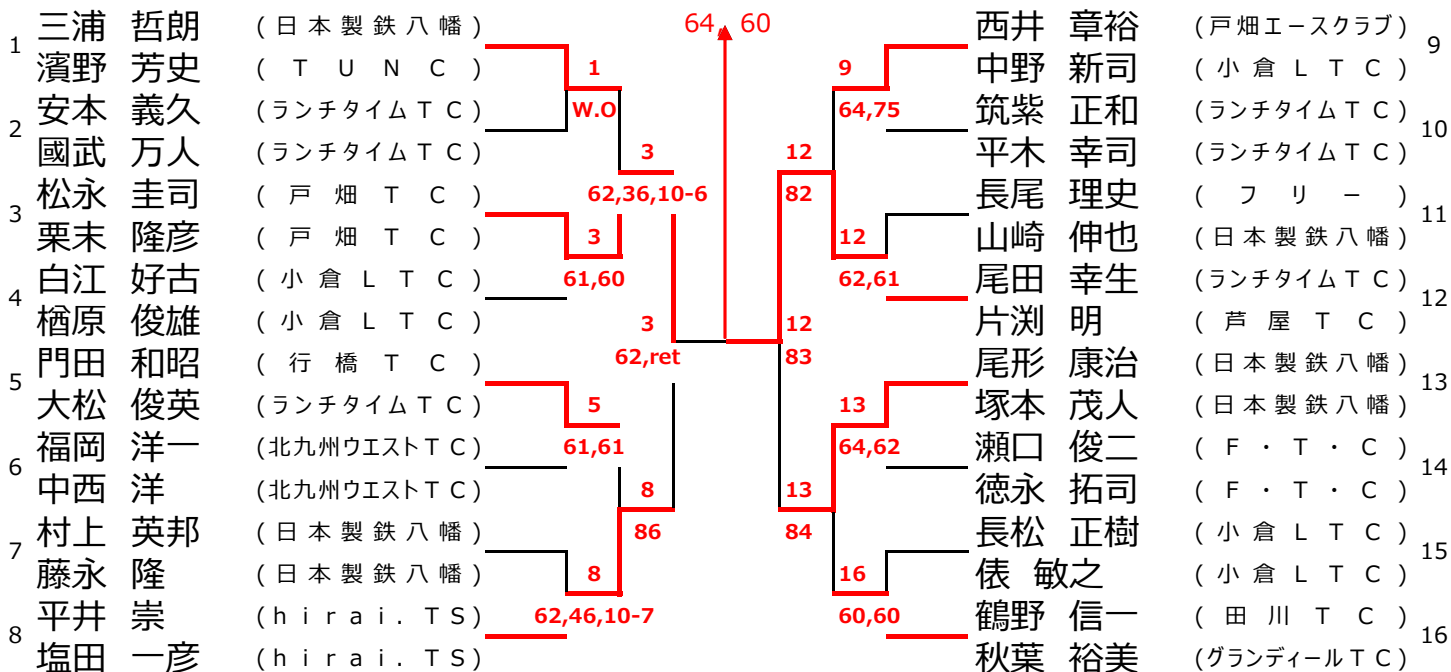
1 三浦 哲朗 （日本製鉄八幡）
濱野 芳史 （ＴＵＮＣ）
2 安本 義久 （ランチタイムＴＣ）
國武 万人 （ランチタイムＴＣ）
3 松永 圭司 （戸畑ＴＣ）
栗末 隆彦 （戸畑ＴＣ）
4 白江 好古 （小倉ＬＴＣ）
楢原 俊雄 （小倉ＬＴＣ）
5 門田 和昭 （行橋ＴＣ）
大松 俊英 （ランチタイムＴＣ）
6 福岡 洋一 （北九州ウエストＴＣ）
中西 洋 （北九州ウエストＴＣ）
7 村上 英邦 （日本製鉄八幡）
藤永 隆 （日本製鉄八幡）
8 平井 崇 （hirai．TS）
塩田 一彦 （hirai．TS）

1
W.O
3
62,36,10-6
3
61,60
3
62,ret
5
61,61
8
86
8
62,46,10-7

64, 60

9
64,75
12
82
12
62,61
12
83
13
64,62
13
84
16
60,60

西井 章裕 （戸畑エースクラブ） 9
中野 新司 （小倉ＬＴＣ）
筑紫 正和 （ランチタイムＴＣ） 10
平木 幸司 （ランチタイムＴＣ）
長尾 理史 （フリー） 11
山崎 伸也 （日本製鉄八幡）
尾田 幸生 （ランチタイムＴＣ） 12
片渕 明 （芦屋ＴＣ）
尾形 康治 （日本製鉄八幡） 13
塚本 茂人 （日本製鉄八幡）
瀬口 俊二 （Ｆ・Ｔ・Ｃ） 14
徳永 拓司 （Ｆ・Ｔ・Ｃ）
長松 正樹 （小倉ＬＴＣ） 15
俵 敏之 （小倉ＬＴＣ）
鶴野 信一 （田川ＴＣ） 16
秋葉 裕美 （グランディールＴＣ）